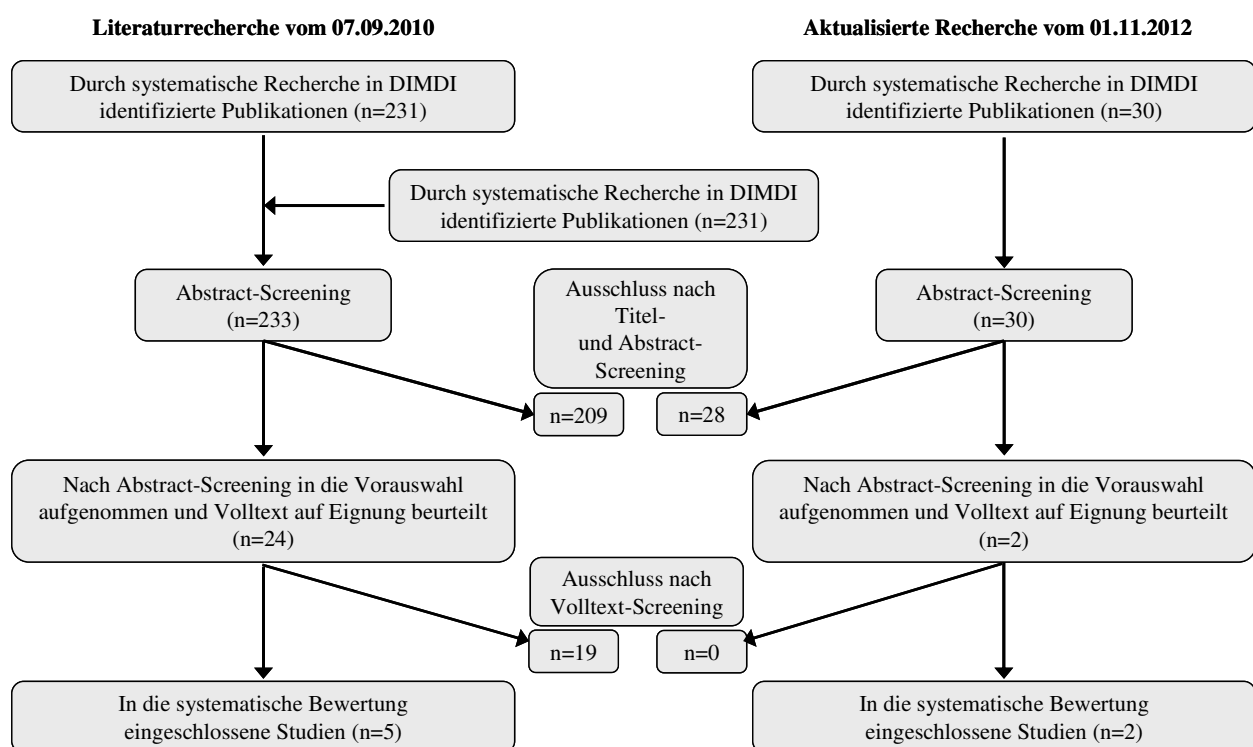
Literaturrecherche vom 07.09.2010

Durch systematische Recherche in DIMDI identifizierte Publikationen (n=231)

Durch systematische Recherche in DIMDI identifizierte Publikationen (n=231)

Abstract-Screening (n=233)

Nach Abstract-Screening in die Vorauswahl aufgenommen und Volltext auf Eignung beurteilt (n=24)

In die systematische Bewertung eingeschlossene Studien (n=5)

Ausschluss nach Titel- und Abstract-Screening

n=209

n=28

Ausschluss nach Volltext-Screening

n=19

n=0

Aktualisierte Recherche vom 01.11.2012

Durch systematische Recherche in DIMDI identifizierte Publikationen (n=30)

Abstract-Screening (n=30)

Nach Abstract-Screening in die Vorauswahl aufgenommen und Volltext auf Eignung beurteilt (n=2)

In die systematische Bewertung eingeschlossene Studien (n=2)